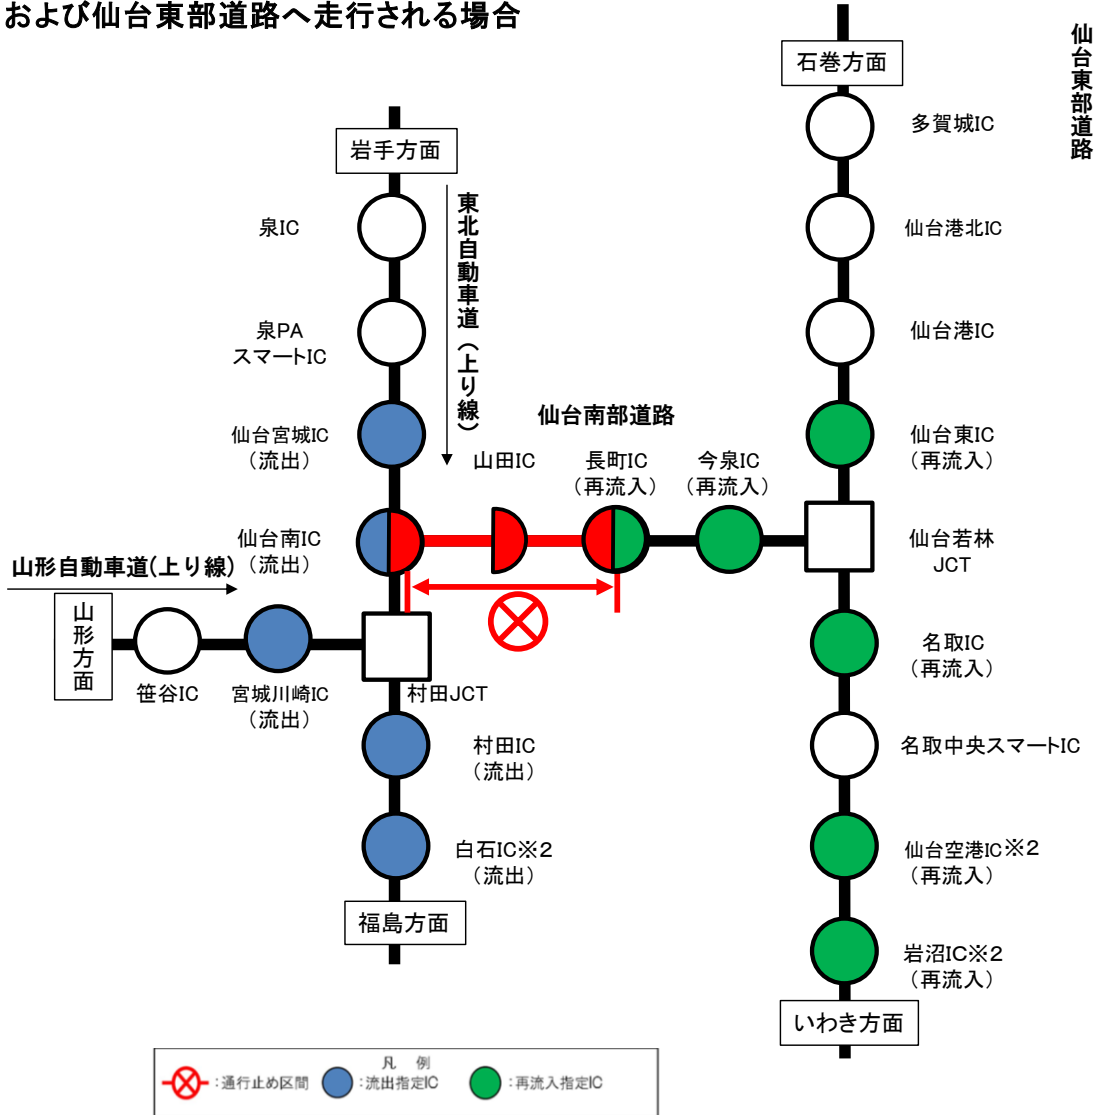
および仙台東部道路へ走行される場合

仙台東部道路

石巻方面
多賀城IC
仙台港北IC
仙台港IC
仙台東IC
（再流入）
仙台若林JCT
名取IC
（再流入）
名取中央スマートIC
仙台空港IC※2
（再流入）
岩沼IC※2
（再流入）
いわき方面

岩手方面
泉IC
泉PA
スマートIC
仙台宮城IC
（流出）
仙台南IC
（流出）
東北自動車道（上り線）
村田JCT
村田IC
（流出）
白石IC※2
（流出）
福島方面

仙台南部道路
山田IC
長町IC
（再流入）
今泉IC
（再流入）

山形自動車道(上り線)
山形方面
笹谷IC
宮城川崎IC
（流出）

凡　例
：通行止め区間　：流出指定IC　：再流入指定IC